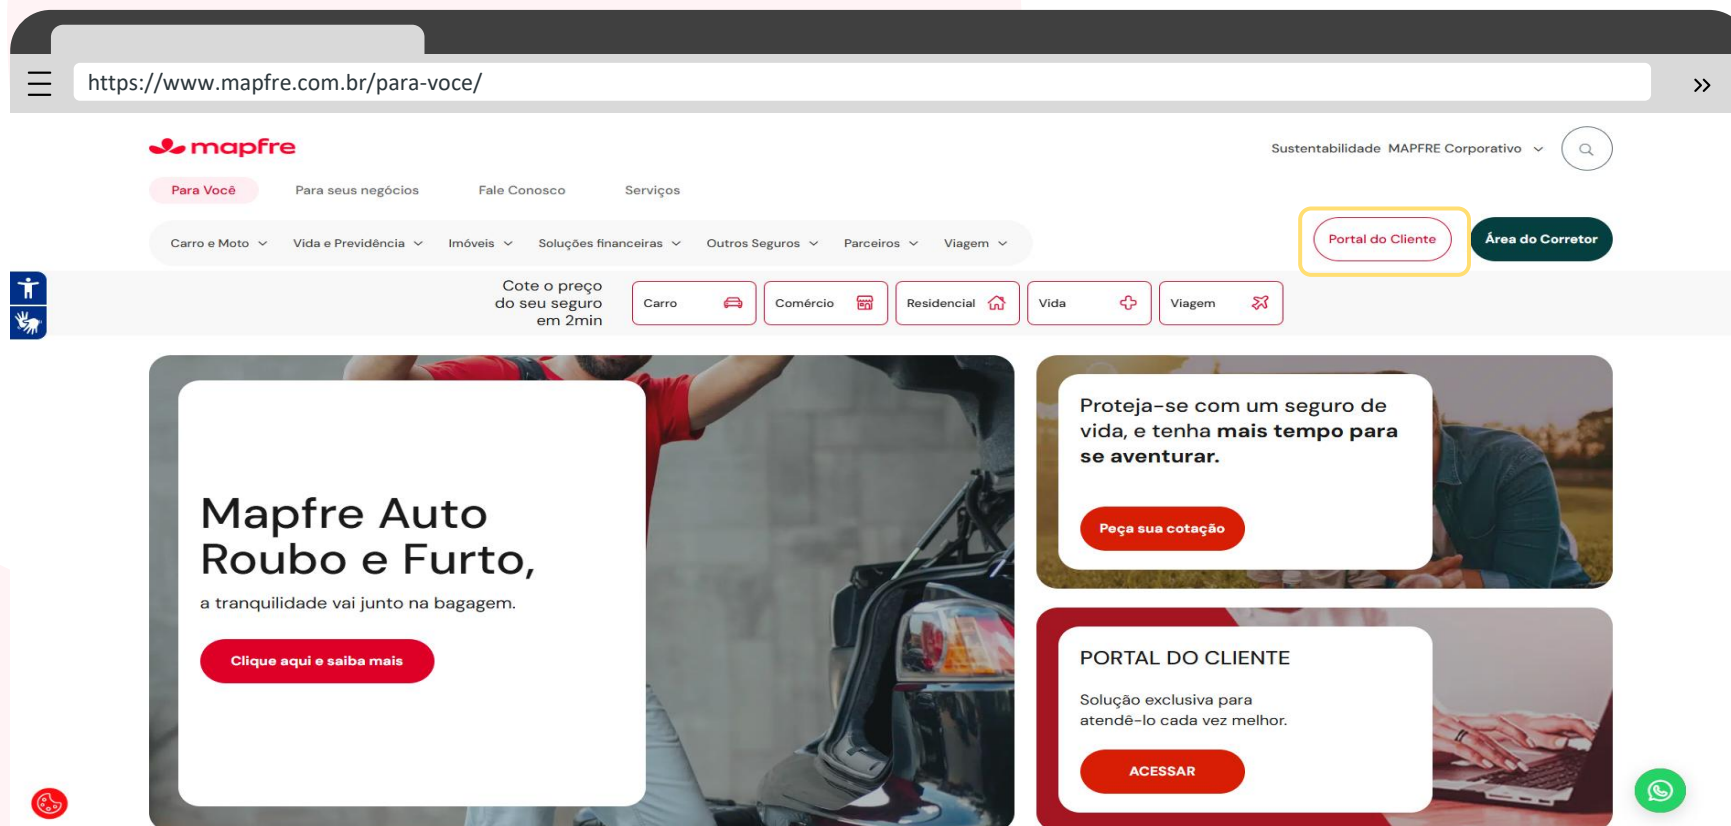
https://www.mapfre.com.br/para-voce/

mapfre

Sustentabilidade MAPFRE Corporativo

Para Você Para seus negócios Fale Conosco Serviços

Carro e Moto Vida e Previdência Imóveis Soluções financeiras Outros Seguros Parceiros Viagem

Portal do Cliente

Área do Corretor

Cote o preço do seu seguro em 2min

Carro Comércio Residencial Vida Viagem

Mapfre Auto Roubo e Furto,

a tranquilidade vai junto na bagagem.

Clique aqui e saiba mais

Proteja-se com um seguro de vida, e tenha **mais tempo para se aventurar.**

Peça sua cotação

PORTAL DO CLIENTE

Solução exclusiva para atendê-lo cada vez melhor.

ACESSAR